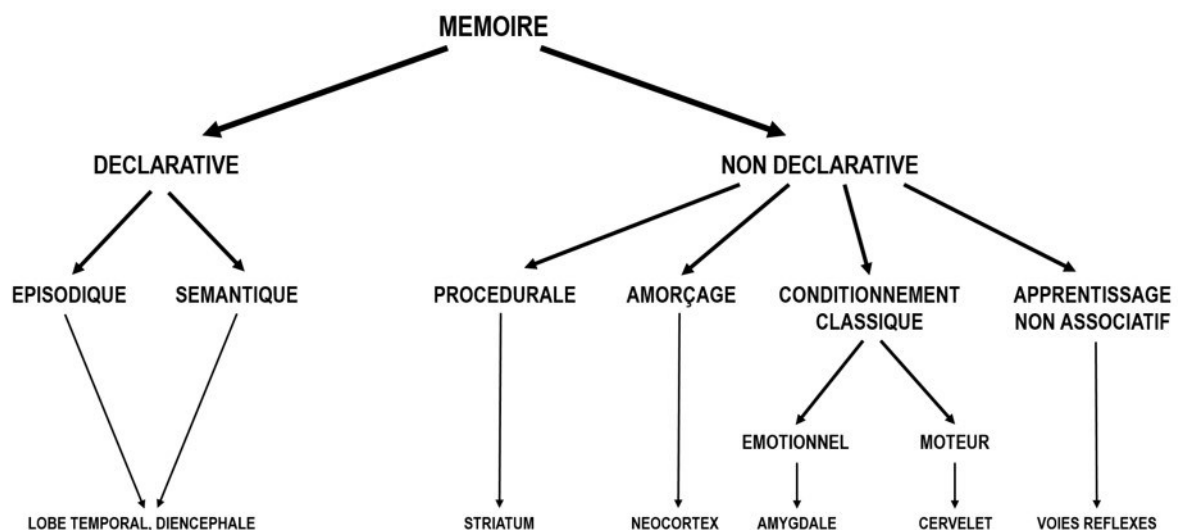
MEMOIRE

DECLARATIVE

NON DECLARATIVE

EPISODIQUE

SEMANTIQUE

PROCEDURALE

AMORÇAGE

CONDITIONNEMENT CLASSIQUE

APPRENTISSAGE NON ASSOCIATIF

EMOTIONNEL

MOTEUR

LOBE TEMPORAL, DIENCEPHALE

STRIATUM

NEOCORTEX

AMYGDALE

CERVELET

VOIES REFLEXES